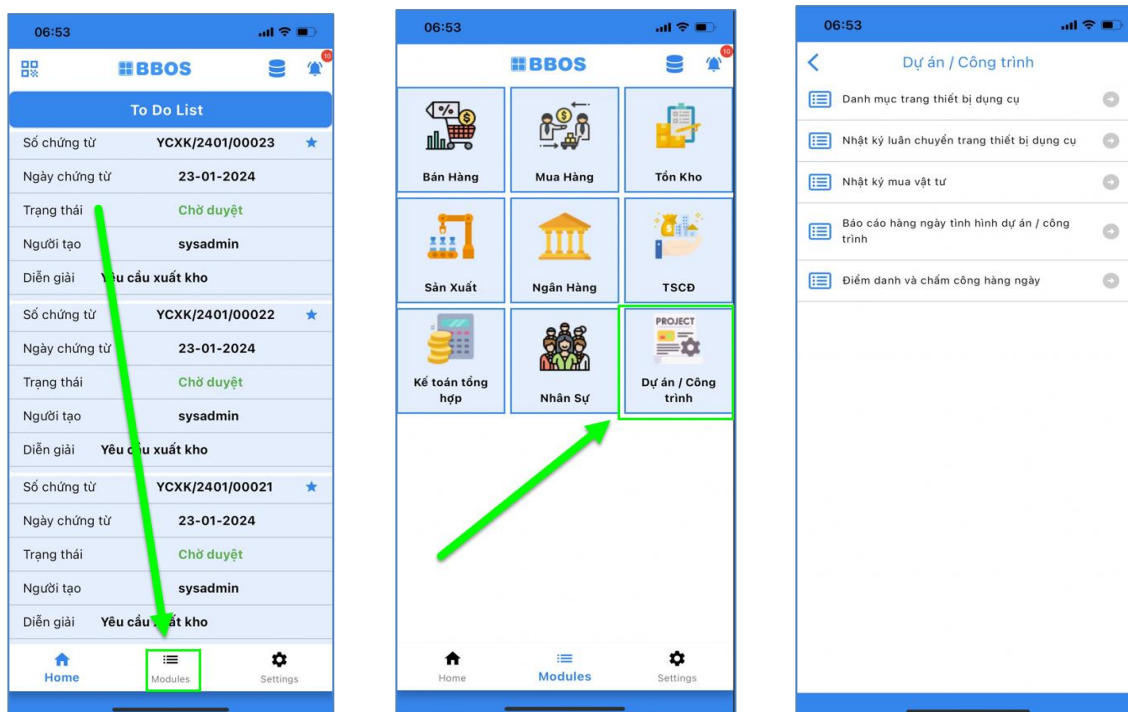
06:53

BBOS

10

To Do List

| | |
|---|---|
| Số chứng từ | YCXK/2401/00023 |
| Ngày chứng từ | 23-01-2024 |
| Trạng thái | Chờ duyệt |
| Người tạo | sysadmin |
| Diễn giải | Yêu cầu xuất kho |
| Số chứng từ | YCXK/2401/00022 |
| Ngày chứng từ | 23-01-2024 |
| Trạng thái | Chờ duyệt |
| Người tạo | sysadmin |
| Diễn giải | Yêu cầu xuất kho |
| Số chứng từ | YCXK/2401/00021 |
| Ngày chứng từ | 23-01-2024 |
| Trạng thái | Chờ duyệt |
| Người tạo | sysadmin |
| Diễn giải | Yêu cầu xuất kho |

Home Modules Settings

06:53

BBOS

10

Bán Hàng
Mua Hàng
Tồn Kho
Sản Xuất
Ngân Hàng
TSCĐ
Kế toán tổng hợp
Nhân Sự
PROJECT
Dự án / Công trình

Home Modules Settings

06:53

Dự án / Công trình

Danh mục trang thiết bị dụng cụ
Nhật ký luân chuyển trang thiết bị dụng cụ
Nhật ký mua vật tư
Báo cáo hàng ngày tình hình dự án / công trình
Điểm danh và chấm công hàng ngày